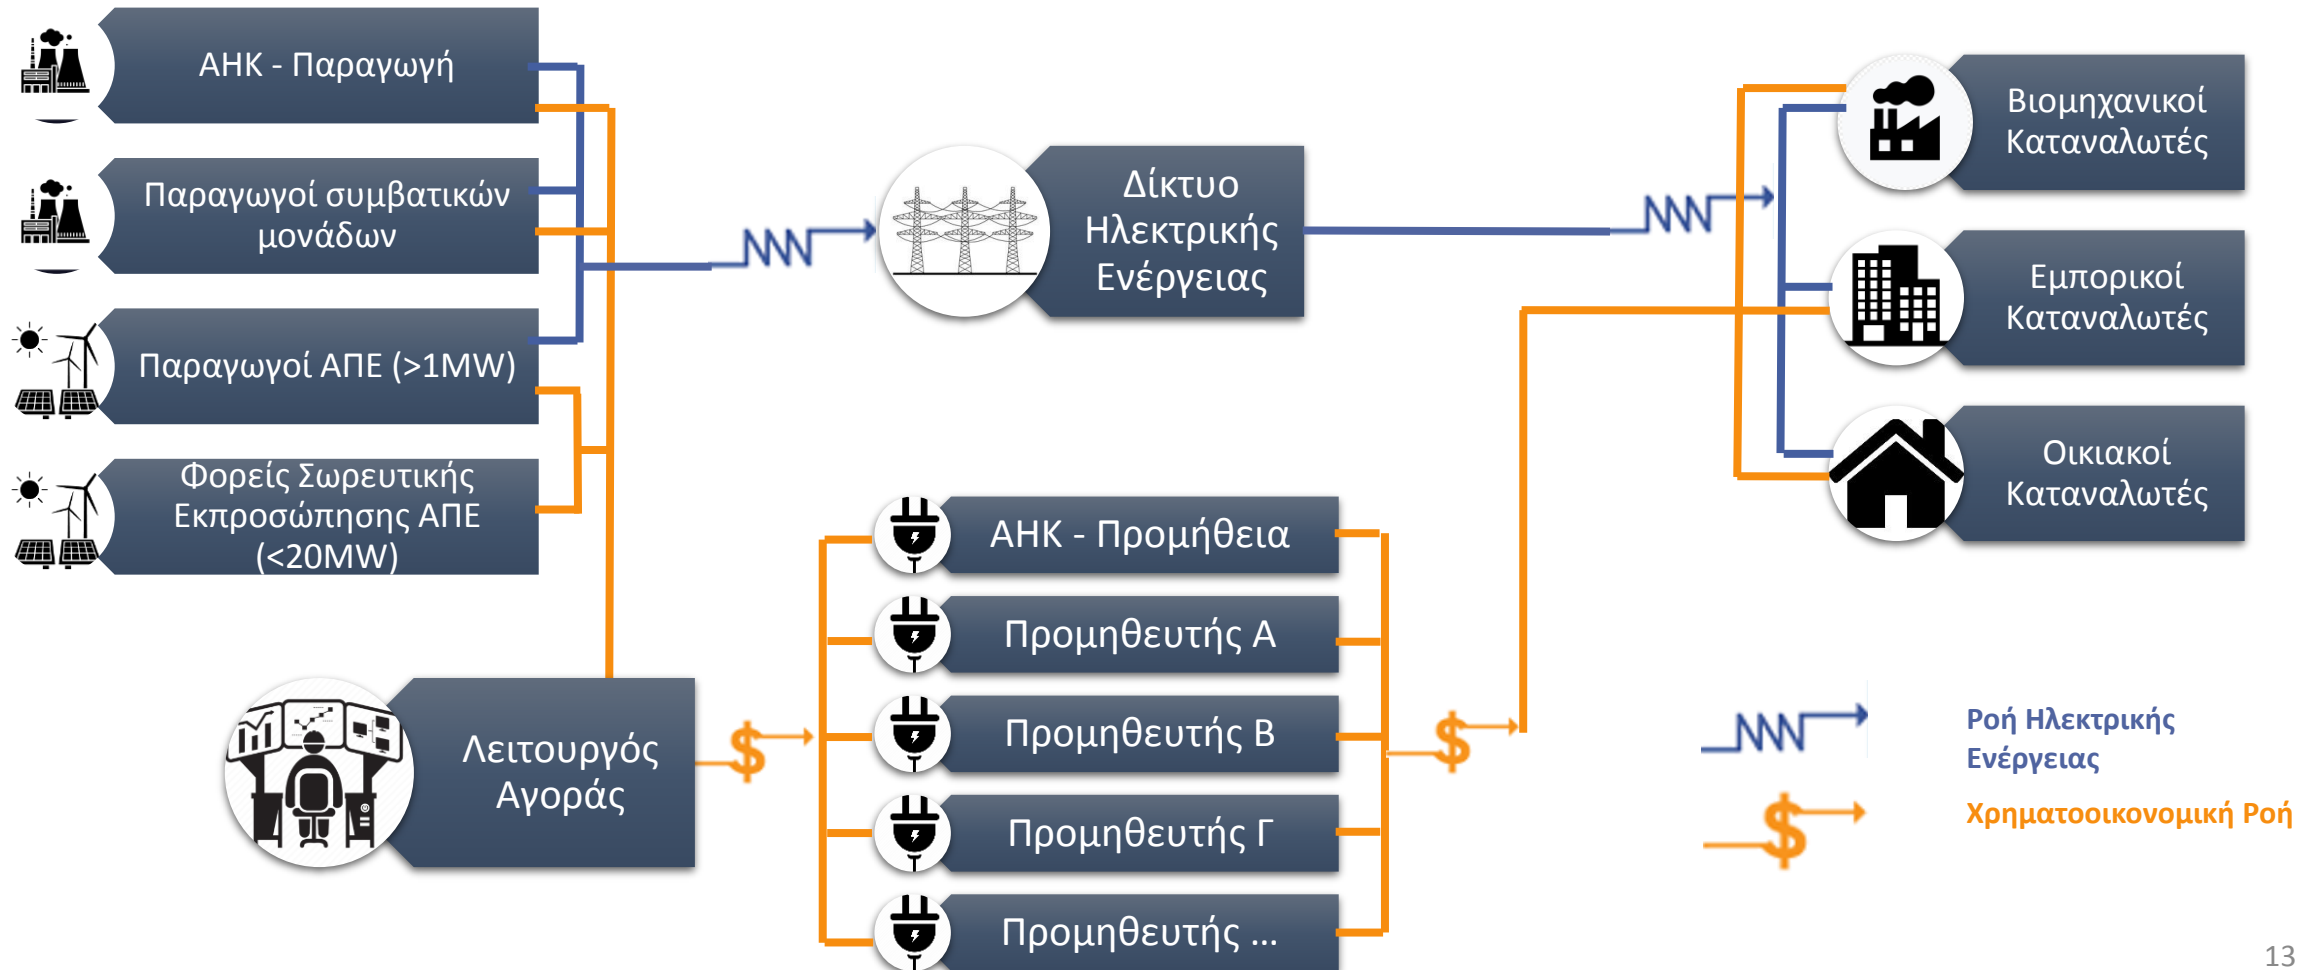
ΑΗΚ - Παραγωγή

Παραγωγοί συμβατικών μονάδων

Παραγωγοί ΑΠΕ (>1MW)

Φορείς Σωρευτικής Εκπροσώπησης ΑΠΕ (<20MW)

Δίκτυο Ηλεκτρικής Ενέργειας

Βιομηχανικοί Καταναλωτές

Εμπορικοί Καταναλωτές

Οικιακοί Καταναλωτές

ΑΗΚ - Προμήθεια

Προμηθευτής Α

Προμηθευτής Β

Προμηθευτής Γ

Προμηθευτής ...

Λειτουργός Αγοράς

$

$

Ροή Ηλεκτρικής Ενέργειας

$

Χρηματοοικονομική Ροή

13